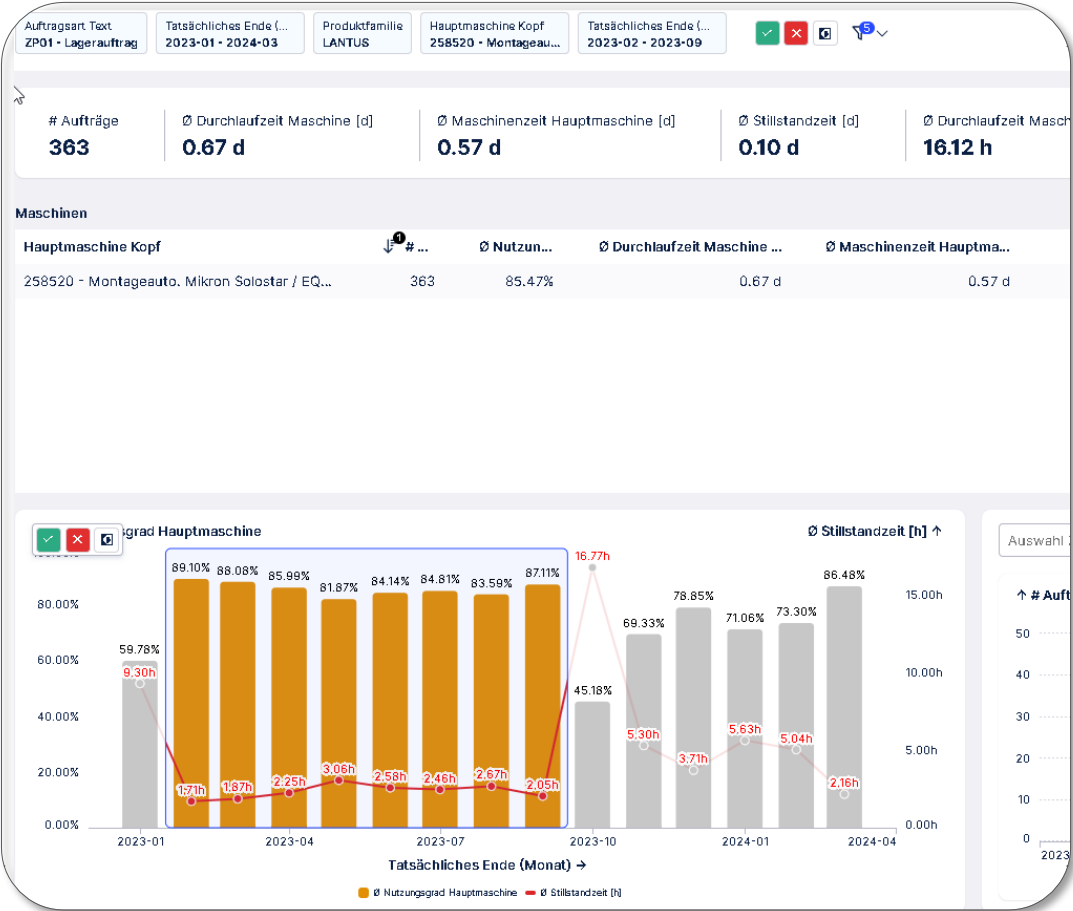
Auftragsart Text
ZP01 • Lagerauftrag

Tatsächliches Ende (...
2023-01 • 2024-03

Produktfamilie
LANTUS

Hauptmaschine Kopf
258520 • Montageau...

Tatsächliches Ende (...
2023-02 • 2023-09

5

# Aufträge
363

Ø Durchlaufzeit Maschine [d]
0.67 d

Ø Maschinenzeit Hauptmaschine [d]
0.57 d

Ø Stillstandzeit [d]
0.10 d

Ø Durchlaufzeit Masch
16.12 h

Maschinen

| Hauptmaschine Kopf | 1 # ... | Ø Nutzun... | Ø Durchlaufzeit Maschine ... | Ø Maschinenzeit Hauptma... |
|---|---|---|---|---|
| 258520 - Montageauto. Mikron Solostar / EQ... | 363 | 85.47% | 0.67 d | 0.57 d |

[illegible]grad Hauptmaschine

Ø Stillstandzeit [h] ↑

Auswahl

↑ # Auft

80.00%
60.00%
40.00%
20.00%
0.00%

59.78%
89.10%
88.08%
85.99%
81.87%
84.14%
84.81%
83.59%
87.11%
45.18%
69.33%
78.85%
71.06%
73.30%
86.48%

9.30h
1.71h
1.87h
2.25h
3.06h
2.58h
2.46h
2.67h
2.05h
16.77h
5.30h
3.71h
5.63h
5.04h
2.16h

15.00h
10.00h
5.00h
0.00h

2023-01
2023-04
2023-07
2023-10
2024-01
2024-04

Tatsächliches Ende (Monat) →

Ø Nutzungsgrad Hauptmaschine
Ø Stillstandzeit [h]

50
40
30
20
10
0
2023